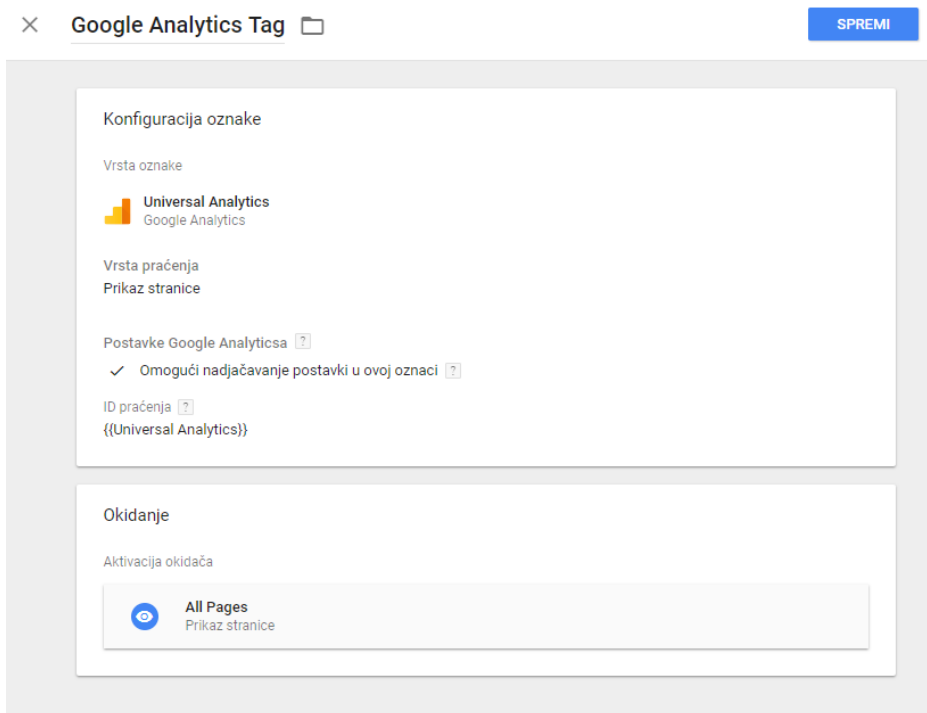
Google Analytics Tag

SPREMI

Konfiguracija oznake

Vrsta oznake

Universal Analytics
Google Analytics

Vrsta praćenja
Prikaz stranice

Postavke Google Analyticsa ?

Omogući nadjačavanje postavki u ovoj oznaci ?

ID praćenja ?
{{Universal Analytics}}

Okidanje

Aktivacija okidača

All Pages
Prikaz stranice